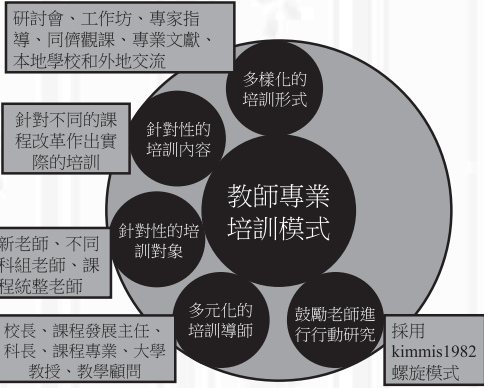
研討會、工作坊、專家指導、同儕觀課、專業文獻、本地學校和外地交流

多樣化的培訓形式

針對不同的課程改革作出實際的培訓

針對性的培訓內容

教師專業培訓模式

新老師、不同科組老師、課程統整老師

針對性的培訓對象

多元化的培訓導師

鼓勵老師進行行動研究

採用kimmis1982螺旋模式

校長、課程發展主任、科長、課程專業、大學教授、教學顧問